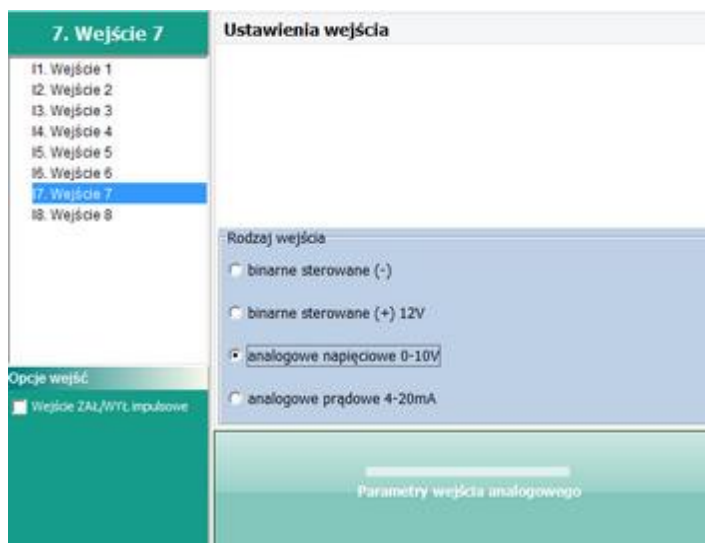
7. Wejście 7

I1. Wejście 1
I2. Wejście 2
I3. Wejście 3
I4. Wejście 4
I5. Wejście 5
I6. Wejście 6
I7. Wejście 7
I8. Wejście 8

Opcje wejść

Wejście ZAŁ/WYŁ impulsowe

Ustawienia wejścia

Rodzaj wejścia

binarne sterowane (-)

binarne sterowane (+) 12V

analogowe napięciowe 0-10V

analogowe prądowe 4-20mA

Parametry wejścia analogowego